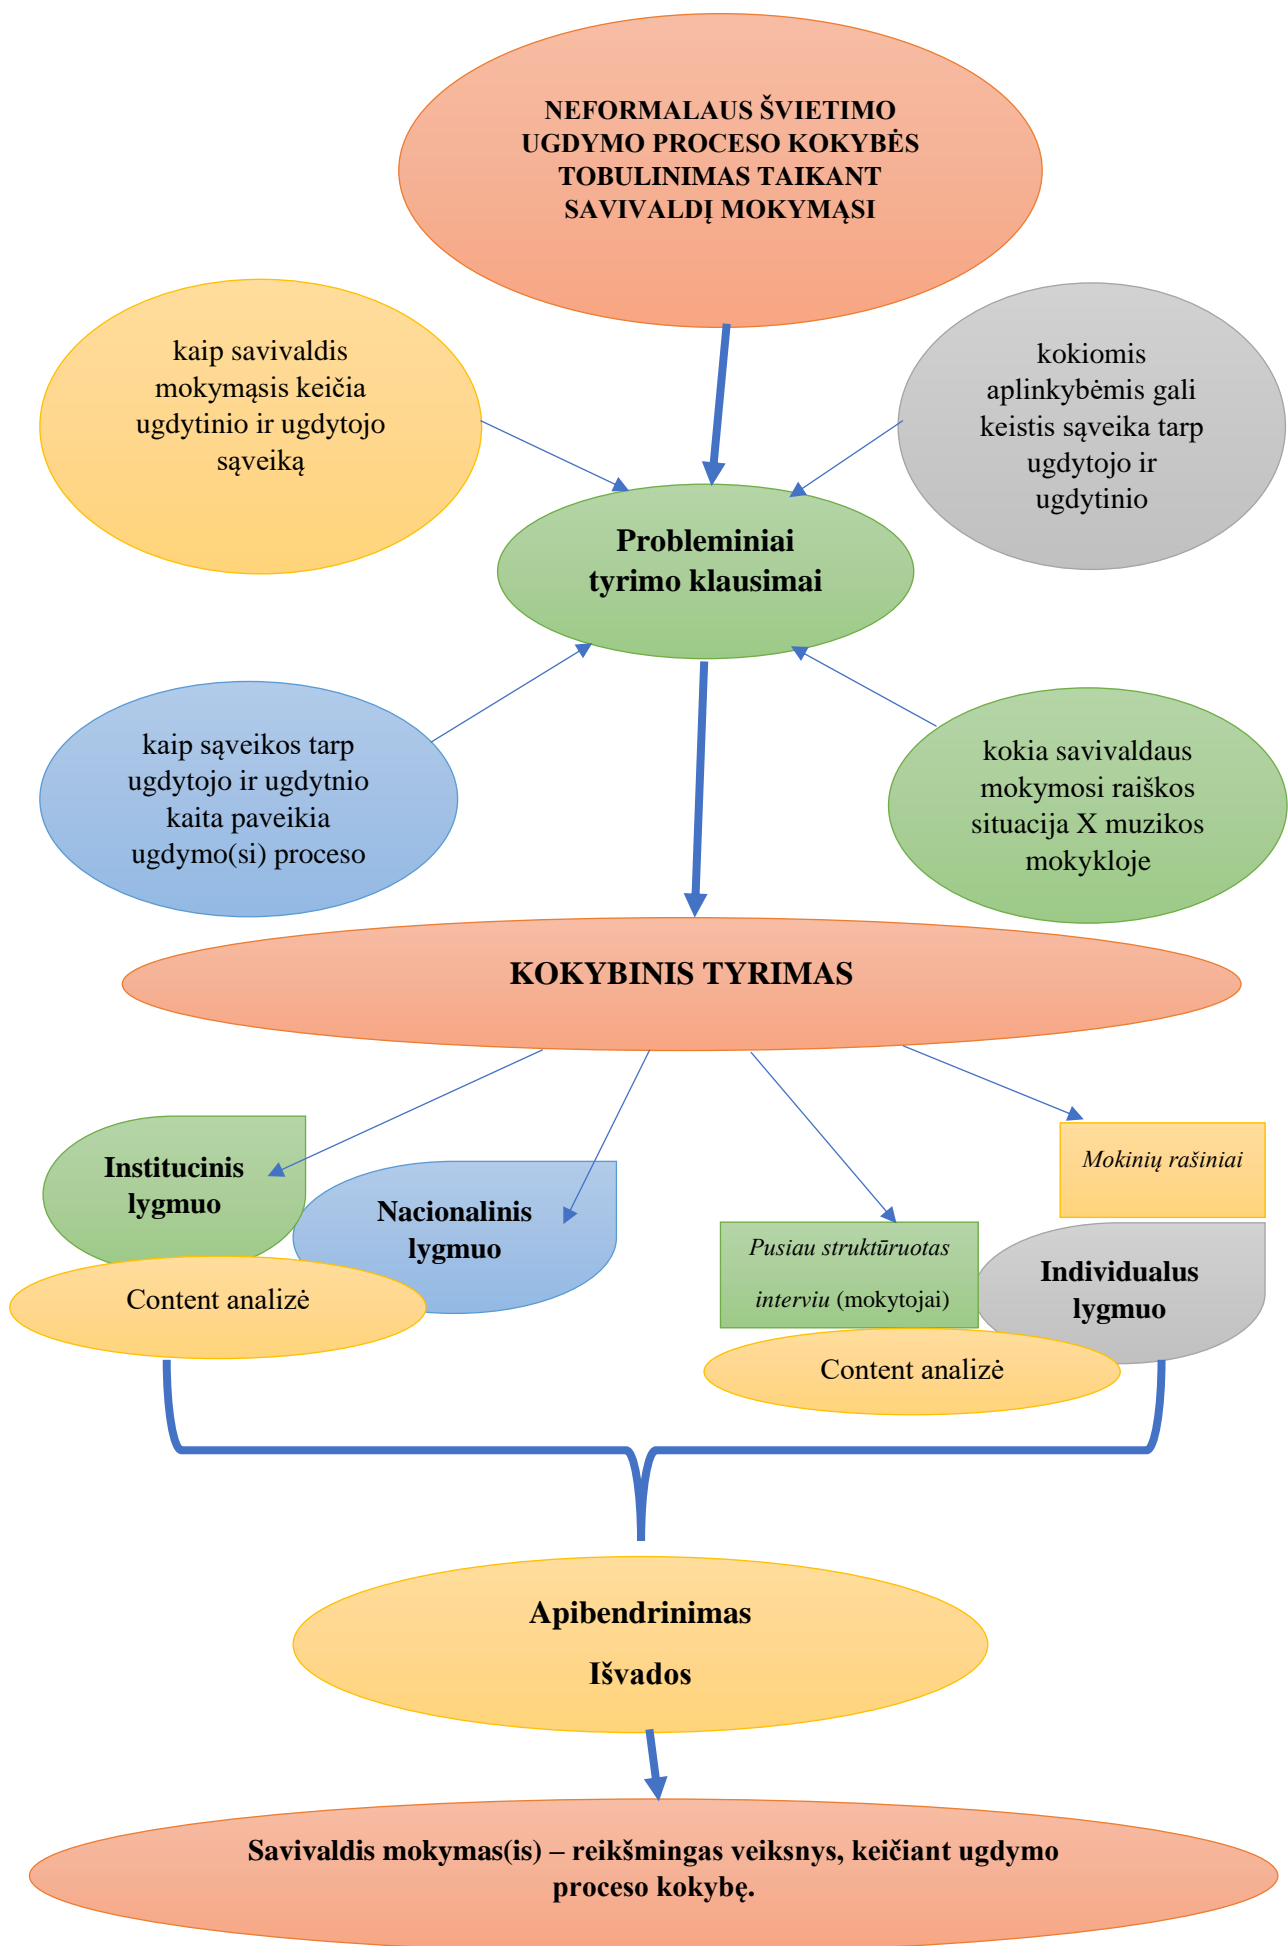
NEFORMALAUS ŠVIETIMO UGDYMO PROCESO KOKYBĖS TOBULINIMAS TAIKANT SAVIVALDĮ MOKYMĄSI

kaip savivaldis mokymąsis keičia ugdytinio ir ugdytojo sąveiką

kokiomis aplinkybėmis gali keistis sąveika tarp ugdytojo ir ugdytinio

Probleminiai tyrimo klausimai

kaip sąveikos tarp ugdytojo ir ugdytnio kaita paveikia ugdymo(si) proceso

kokia savivaldaus mokymosi raiškos situacija X muzikos mokykloje

KOKYBINIS TYRIMAS

Institucinis lygmuo

Nacionalinis lygmuo

Content analizė

Pusiau struktūruotas interviu (mokytojai)

Mokinių rašiniai

Individualus lygmuo

Content analizė

Apibendrinimas

Išvados

Savivaldis mokymas(is) – reikšmingas veiksnys, keičiant ugdymo proceso kokybę.